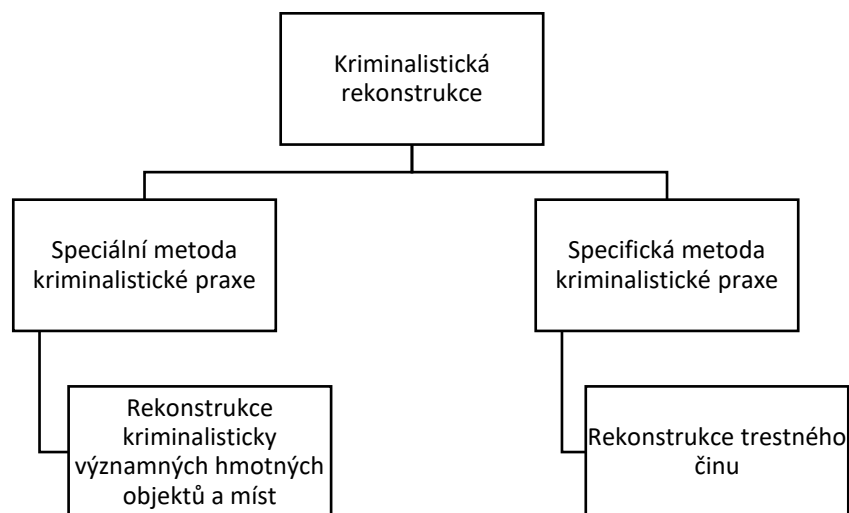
Kriminalistická rekonstrukce

Speciální metoda kriminalistické praxe

Specifická metoda kriminalistické praxe

Rekonstrukce kriminalisticky významných hmotných objektů a míst

Rekonstrukce trestného činu